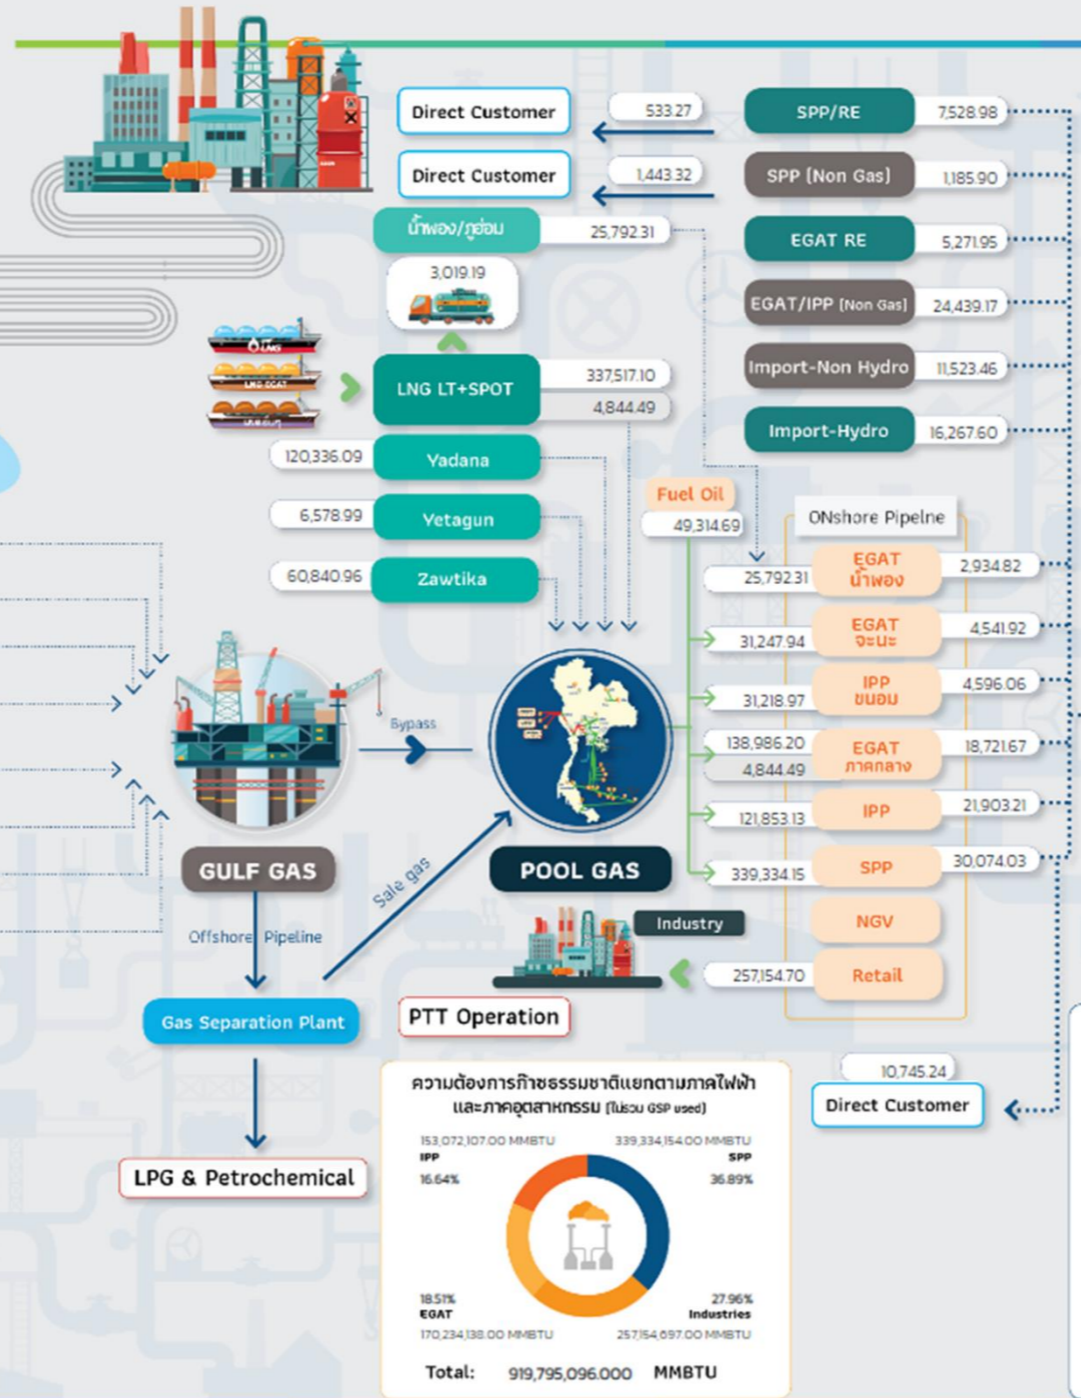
Direct Customer
533.27
SPP/RE
7,528.98
Direct Customer
1,443.32
SPP (Non Gas)
1,185.90
น้ำพอง/ภูฮ่อม
25,792.31
EGAT RE
5,271.95
3,019.19
EGAT/IPP (Non Gas)
24,439.17
Import-Non Hydro
11,523.46
LNG LT+SPOT
337,517.10
4,844.49
Import-Hydro
16,267.60
120,336.09
Yadana
Fuel Oil
49,314.69
6,578.99
Yetagun
ONshore Pipelne
60,840.96
Zawtika
25,792.31
EGAT น้ำพอง
2,934.82
31,247.94
EGAT จะนะ
4,541.92
31,218.97
IPP ขนอม
4,596.06
Bypass
138,986.20
4,844.49
EGAT ภาคกลาง
18,721.67
121,853.13
IPP
21,903.21
GULF GAS
POOL GAS
339,334.15
SPP
30,074.03
Sale gas
Industry
NGV
Offshore Pipeline
257,154.70
Retail
Gas Separation Plant
PTT Operation
10,745.24
Direct Customer
ความต้องการก๊าซธรรมชาติแยกตามภาคไฟฟ้าและภาคอุตสาหกรรม (ไม่รวม GSP used)
153,072,107.00 MMBTU
IPP
16.64%
339,334,154.00 MMBTU
SPP
36.89%
LPG & Petrochemical
18.51%
EGAT
170,234,138.00 MMBTU
27.96%
Industries
257,154,697.00 MMBTU
Total: 919,795,096.000 MMBTU